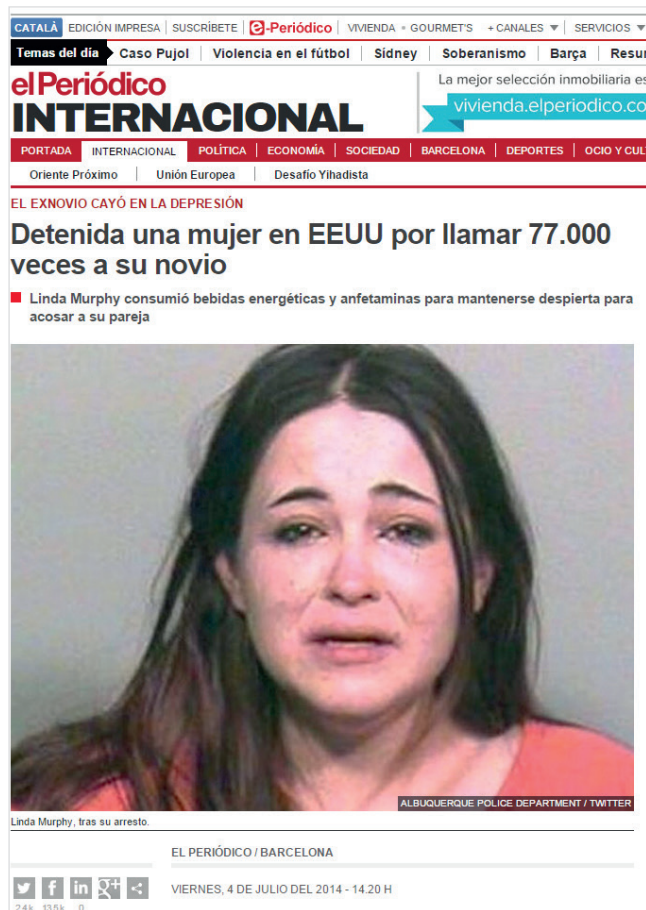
CATALÀ | EDICIÓN IMPRESA | SUSCRÍBETE | e-Periódico | VIVIENDA • GOURMET'S | + CANALES ▼ | SERVICIOS ▼

Temas del día | Caso Pujol | Violencia en el fútbol | Sídney | Soberanismo | Barça | Resu

elPeriódico INTERNACIONAL

La mejor selección inmobiliaria es vivienda.elperiodico.co

PORTADA | INTERNACIONAL | POLÍTICA | ECONOMÍA | SOCIEDAD | BARCELONA | DEPORTES | OCIO Y CUL

Oriente Próximo | Unión Europea | Desafío Yihadista

EL EXNOVIO CAYÓ EN LA DEPRESIÓN

Detenida una mujer en EEUU por llamar 77.000 veces a su novio

Linda Murphy consumió bebidas energéticas y anfetaminas para mantenerse despierta para acosar a su pareja

ALBUQUERQUE POLICE DEPARTMENT / TWITTER

Linda Murphy, tras su arresto.

EL PERIÓDICO / BARCELONA

24k 13.5k 0

VIERNES, 4 DE JULIO DEL 2014 - 14.20 H